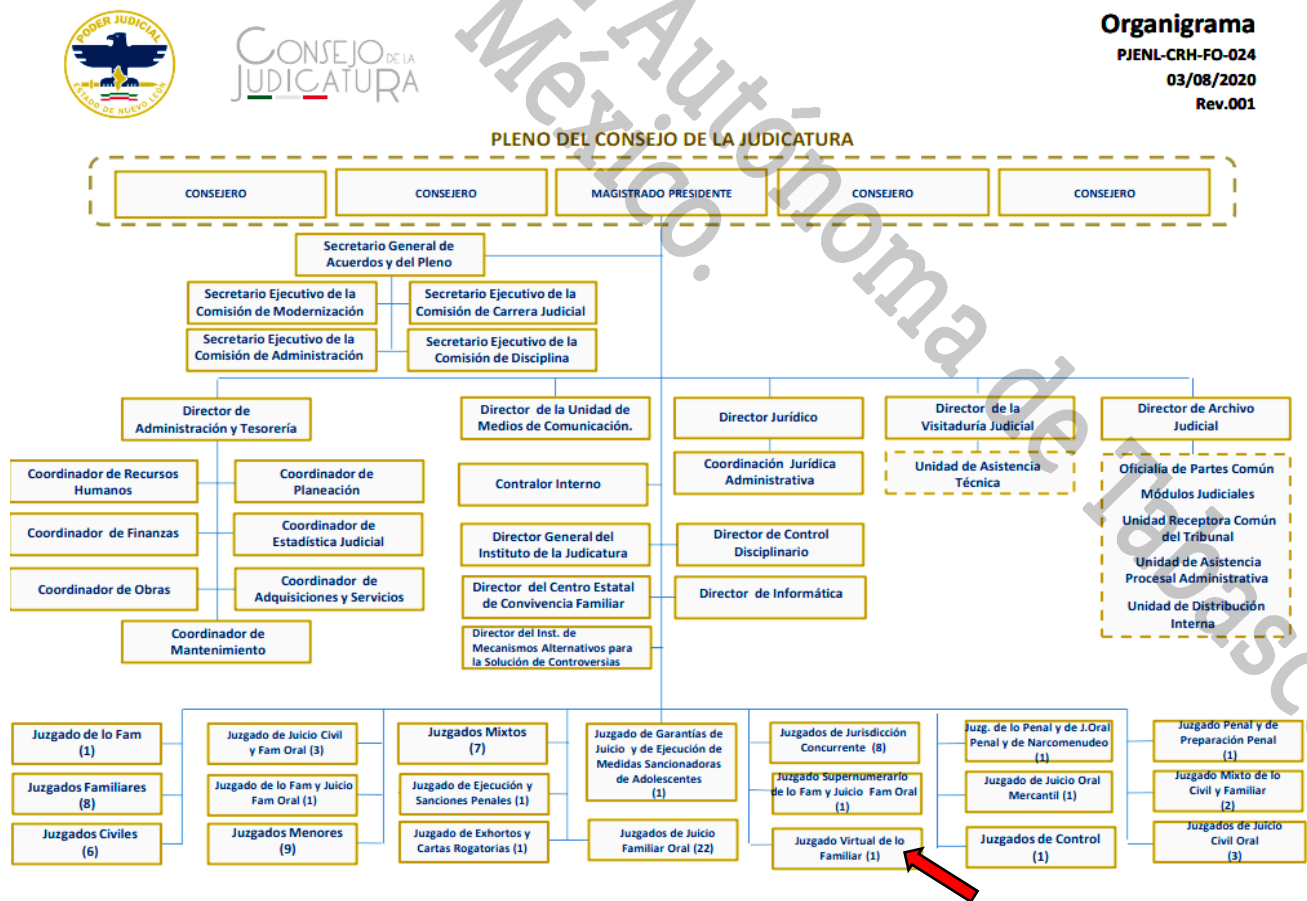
PODER JUDICIAL
ESTADO DE NUEVO LEÓN

CONSEJO DE LA JUDICATURA

Organigrama
PJENL-CRH-FO-024
03/08/2020
Rev.001

PLENO DEL CONSEJO DE LA JUDICATURA

CONSEJERO
CONSEJERO
MAGISTRADO PRESIDENTE
CONSEJERO
CONSEJERO

Secretario General de Acuerdos y del Pleno

Secretario Ejecutivo de la Comisión de Modernización
Secretario Ejecutivo de la Comisión de Carrera Judicial
Secretario Ejecutivo de la Comisión de Administración
Secretario Ejecutivo de la Comisión de Disciplina

Director de Administración y Tesorería
Coordinador de Recursos Humanos
Coordinador de Planeación
Coordinador de Finanzas
Coordinador de Estadística Judicial
Coordinador de Obras
Coordinador de Adquisiciones y Servicios
Coordinador de Mantenimiento

Director de la Unidad de Medios de Comunicación.
Contralor Interno
Director General del Instituto de la Judicatura
Director del Centro Estatal de Convivencia Familiar
Director del Inst. de Mecanismos Alternativos para la Solución de Controversias

Director Jurídico
Coordinación Jurídica Administrativa
Director de Control Disciplinario
Director de Informática

Director de la Visitaduría Judicial
Unidad de Asistencia Técnica

Director de Archivo Judicial
Oficialía de Partes Común
Módulos Judiciales
Unidad Receptora Común del Tribunal
Unidad de Asistencia Procesal Administrativa
Unidad de Distribución Interna

Juzgado de lo Fam (1)
Juzgados Familiares (8)
Juzgados Civiles (6)
Juzgado de Juicio Civil y Fam Oral (3)
Juzgado de lo Fam y Juicio Fam Oral (1)
Juzgados Menores (9)
Juzgados Mixtos (7)
Juzgado de Ejecución y Sanciones Penales (1)
Juzgado de Exhortos y Cartas Rogatorias (1)
Juzgado de Garantías de Juicio y de Ejecución de Medidas Sancionadoras de Adolescentes (1)
Juzgados de Juicio Familiar Oral (22)
Juzgados de Jurisdicción Concurrente (8)
Juzgado Supernumerario de lo Fam y Juicio Fam Oral (1)
Juzgado Virtual de lo Familiar (1)
Juzg. de lo Penal y de J.Oral Penal y de Narcomenudeo (1)
Juzgado de Juicio Oral Mercantil (1)
Juzgados de Control (1)
Juzgado Penal y de Preparación Penal (1)
Juzgado Mixto de lo Civil y Familiar (2)
Juzgados de Juicio Civil Oral (3)

Autónoma de Tabasco
México.